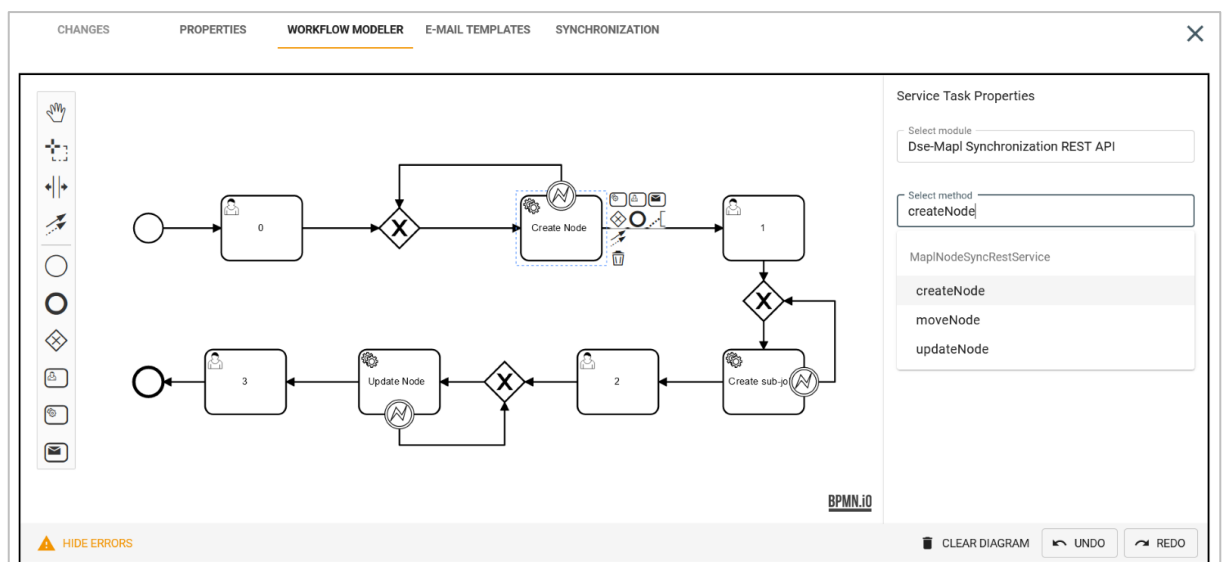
CHANGES PROPERTIES WORKFLOW MODELER E-MAIL TEMPLATES SYNCHRONIZATION

0

Create Node

1

Create sub-jo

2

Update Node

3

BPMN.iO

Service Task Properties

Select module
Dse-Mapl Synchronization REST API

Select method
createNode

MaplNodeSyncRestService
createNode
moveNode
updateNode

HIDE ERRORS

CLEAR DIAGRAM UNDO REDO